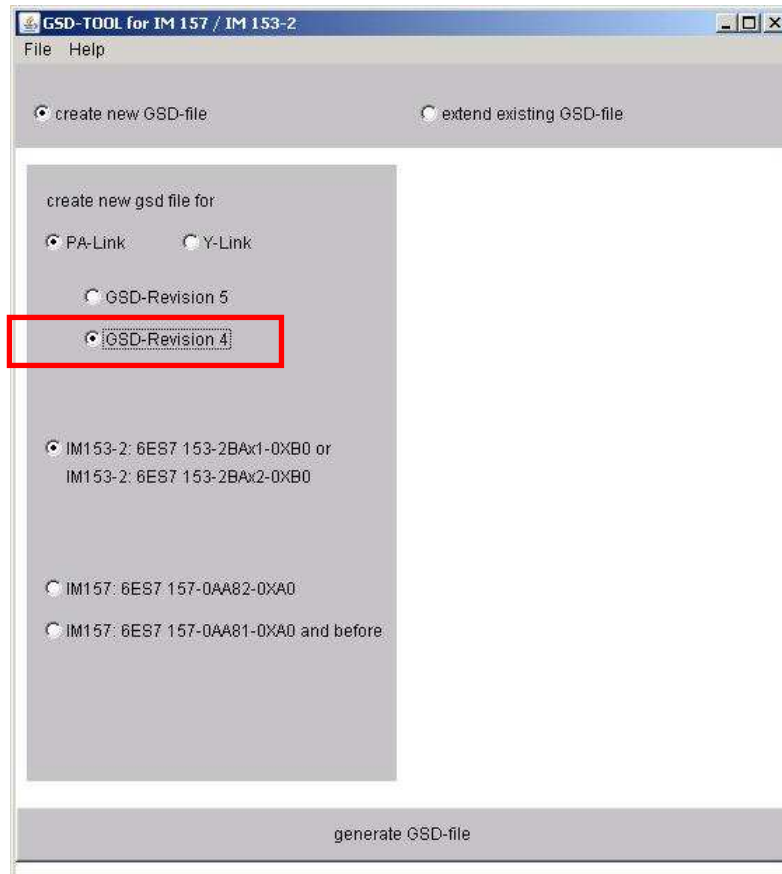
GSD-TOOL for IM 157 / IM 153-2

File Help

create new GSD-file

extend existing GSD-file

create new gsd file for

PA-Link

Y-Link

GSD-Revision 5

GSD-Revision 4

IM153-2: 6ES7 153-2BAx1-0XB0 or IM153-2: 6ES7 153-2BAx2-0XB0

IM157: 6ES7 157-0AA82-0XA0

IM157: 6ES7 157-0AA81-0XA0 and before

generate GSD-file